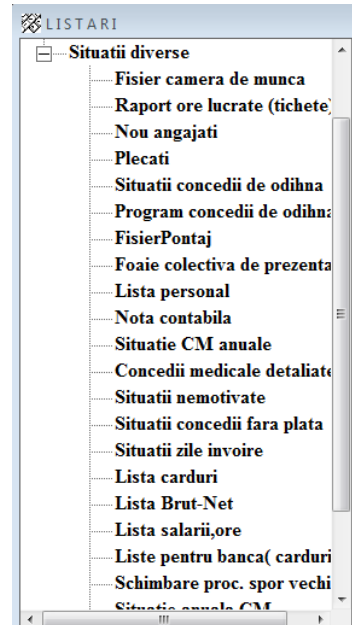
LISTARI
Situatii diverse
Fisier camera de munca
Raport ore lucrate (tichete)
Nou angajati
Plecati
Situatii concedii de odihna
Program concedii de odihna
FisierPontaj
Foaie colectiva de prezenta
Lista personal
Nota contabila
Situatie CM anuale
Concedii medicale detaliate
Situatii nemotivate
Situatii concedii fara plata
Situatii zile invoire
Lista carduri
Lista Brut-Net
Lista salarii,ore
Liste pentru banca( carduri
Schimbare proc. spor vechi
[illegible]